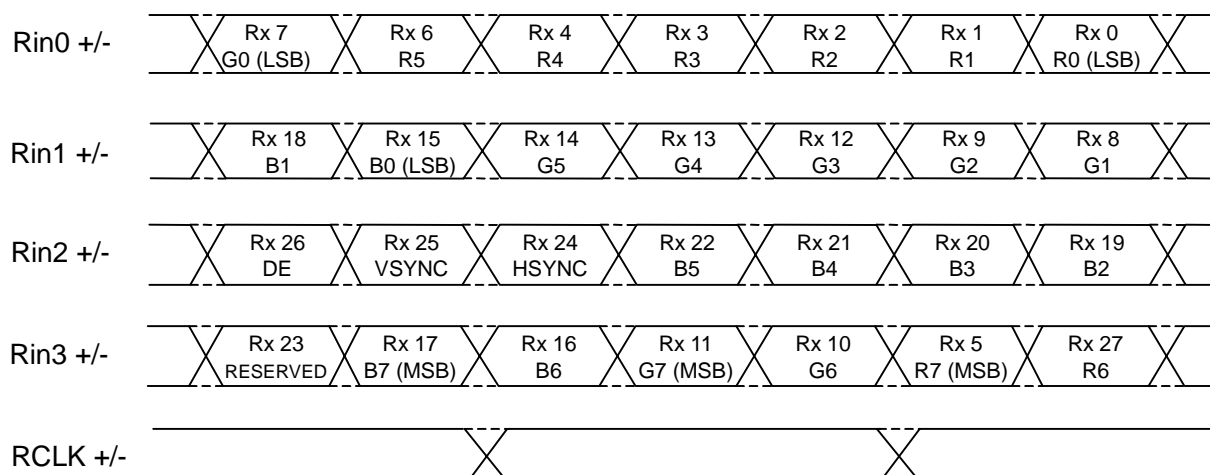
Rin0 +/-

| Rx 7 | Rx 6 | Rx 4 | Rx 3 | Rx 2 | Rx 1 | Rx 0 |
|---|---|---|---|---|---|---|
| G0 (LSB) | R5 | R4 | R3 | R2 | R1 | R0 (LSB) |

Rin1 +/-

| Rx 18 | Rx 15 | Rx 14 | Rx 13 | Rx 12 | Rx 9 | Rx 8 |
|---|---|---|---|---|---|---|
| B1 | B0 (LSB) | G5 | G4 | G3 | G2 | G1 |

Rin2 +/-

| Rx 26 | Rx 25 | Rx 24 | Rx 22 | Rx 21 | Rx 20 | Rx 19 |
|---|---|---|---|---|---|---|
| DE | VSYNC | HSYNC | B5 | B4 | B3 | B2 |

Rin3 +/-

| Rx 23 | Rx 17 | Rx 16 | Rx 11 | Rx 10 | Rx 5 | Rx 27 |
|---|---|---|---|---|---|---|
| RESERVED | B7 (MSB) | B6 | G7 (MSB) | G6 | R7 (MSB) | R6 |

RCLK +/-